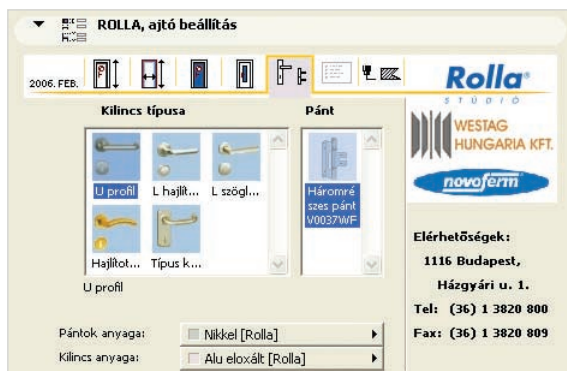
ROLLA, ajtó beállítás

2006. FEB.

Rolla®
STUDIO

Kilincs típusa

U profil
L hajlít...
L szögl...
Hajlítot...
Típus k...

U profil

Pánt

Háromrészes pánt V0037WF

WESTAG HUNGARIA KFT.

novoferm

Elérhetőségek:
1116 Budapest,
Házgyári u. 1.
Tel: (36) 1 3820 800
Fax: (36) 1 3820 809

Pántok anyaga: Nikkel [Rolla]
Kilincs anyaga: Alu eloxált [Rolla]